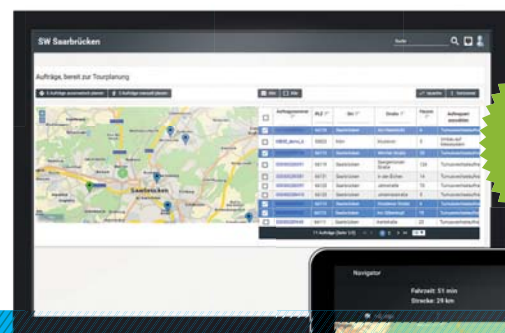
SW Saarbrücken

Suche

Aufträge, bereit zur Tourplanung

5 Aufträge automatisch planen

5 Aufträge manuell planen

Alle

Alle

Auftragsnummer

PLZ

Ort

Straße

Hausnr.

Auftragsart auswählen

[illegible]

66115

Saarbrücken

Am Steinbruch

6

Turnusversteile/hre

18850_demo_a

33602

Köln

Eisenbahn

9

Tritts auf Hausanschluss

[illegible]

66119

Saarbrücken

Wernher Straße

5

Turnusversteile/hre

0000020606

66119

Saarbrücken

Saargemünder Straße

124

Turnusversteile/hre

0000020591

66121

Saarbrücken

In den Eichen

14

Turnusversteile/hre

0000020600

66121

Saarbrücken

Jahnstraße

16

Turnusversteile/hre

0000020618

66121

Saarbrücken

Johannisstraße

15

Turnusversteile/hre

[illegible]

66115

Saarbrücken

Sonderner Straße

9

Turnusversteile/hre

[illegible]

66115

Saarbrücken

Am Mittelkopf

15

Turnusversteile/hre

0000020648

66115

Saarbrücken

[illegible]

12

Turnusversteile/hre

11 Aufträge (Seite 1/2)

Saarbrücken

Navigator

Fahrzeit: 51 min

Strecke: 29 km